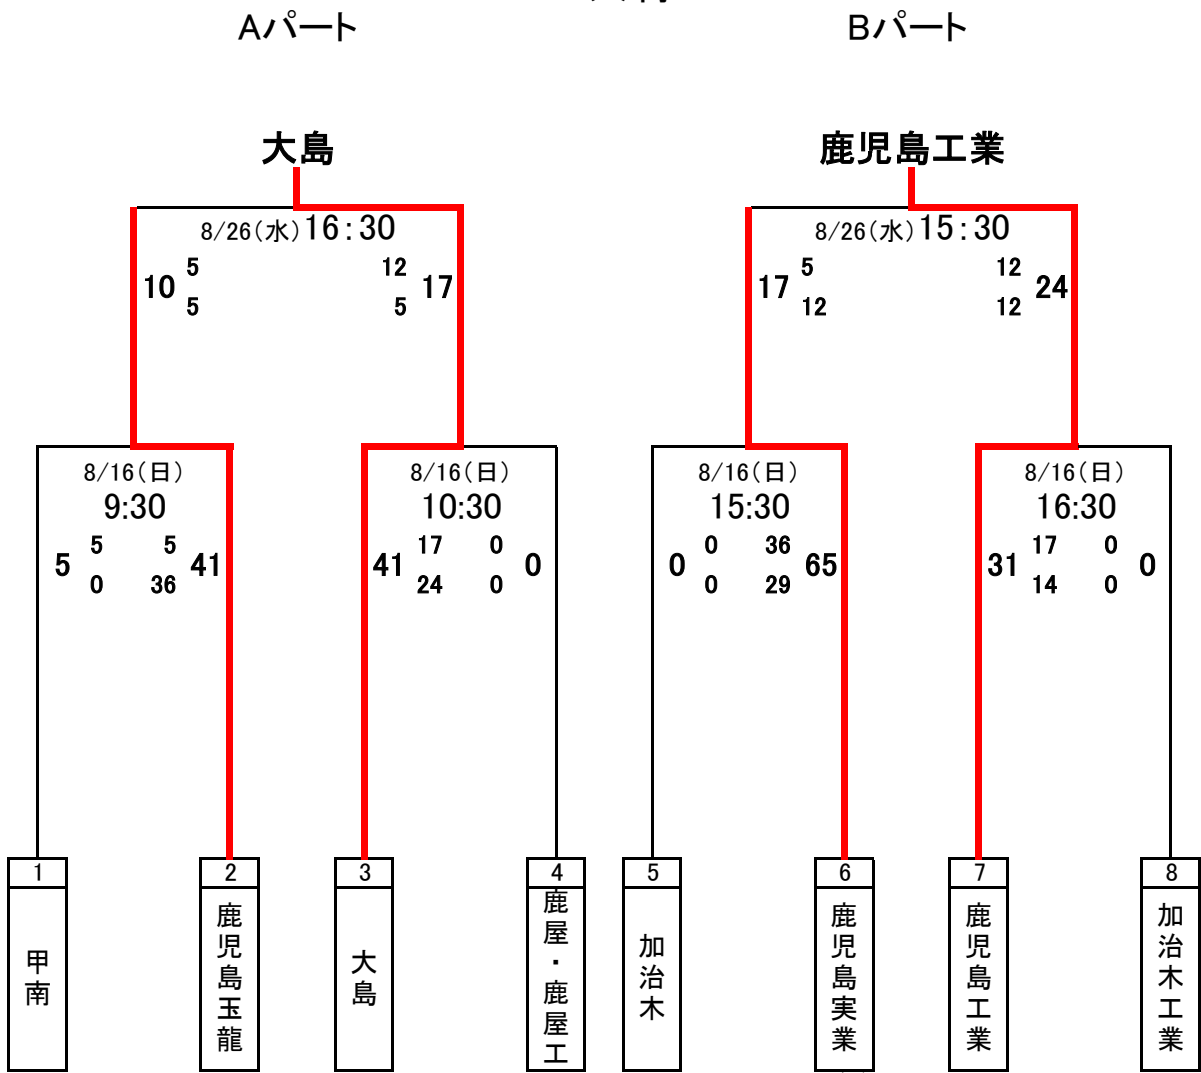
Aパート

Bパート

大島

鹿児島工業

8/26(水)16:30

10 5 5

12 5 17

8/26(水)15:30

17 5 12

12 12 24

8/16(日) 9:30

5 5 0

5 36 41

8/16(日) 10:30

41 17 24

0 0 0

8/16(日) 15:30

0 0 0

36 29 65

8/16(日) 16:30

31 17 14

0 0 0

1 甲南

2 鹿児島玉龍

3 大島

4 鹿屋・鹿屋工

5 加治木

6 鹿児島実業

7 鹿児島工業

8 加治木工業